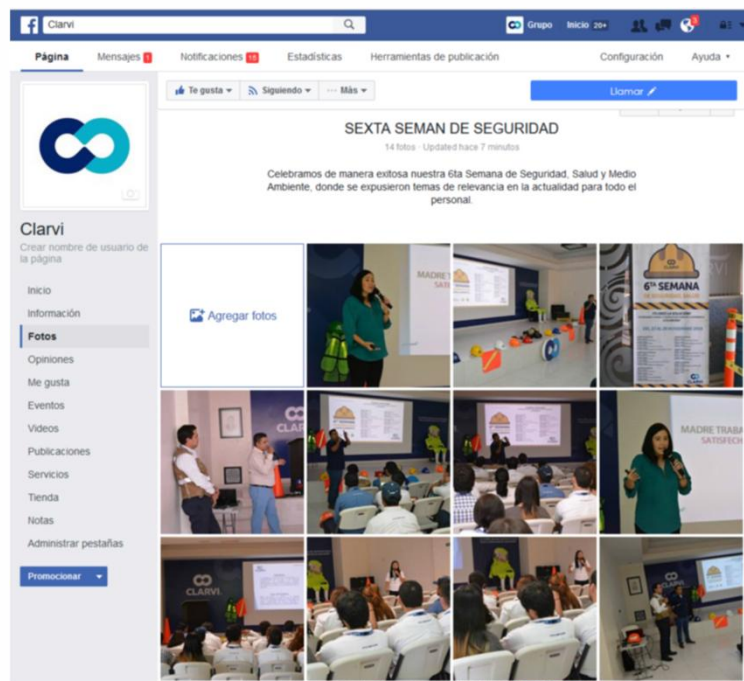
Clarvi

Grupo Inicio 20+

Página Mensajes 1 Notificaciones 15 Estadísticas Herramientas de publicación Configuración Ayuda

Te gusta Siguiendo Más

Llamar

SEXTA SEMAN DE SEGURIDAD

14 fotos · Updated hace 7 minutos

Celebramos de manera exitosa nuestra 6ta Semana de Seguridad, Salud y Medio Ambiente, donde se expusieron temas de relevancia en la actualidad para todo el personal.

Clarvi

Crear nombre de usuario de la página

Inicio
Información
Fotos
Opiniones
Me gusta
Eventos
Videos
Publicaciones
Servicios
Tienda
Notas
Administrar pestañas

Promocionar

Agregar fotos

MADRE TRABA SATISFE

6th SEMANA

CLARVI

MADRE TRABA SATISFECH

CLARVI

CLARVI